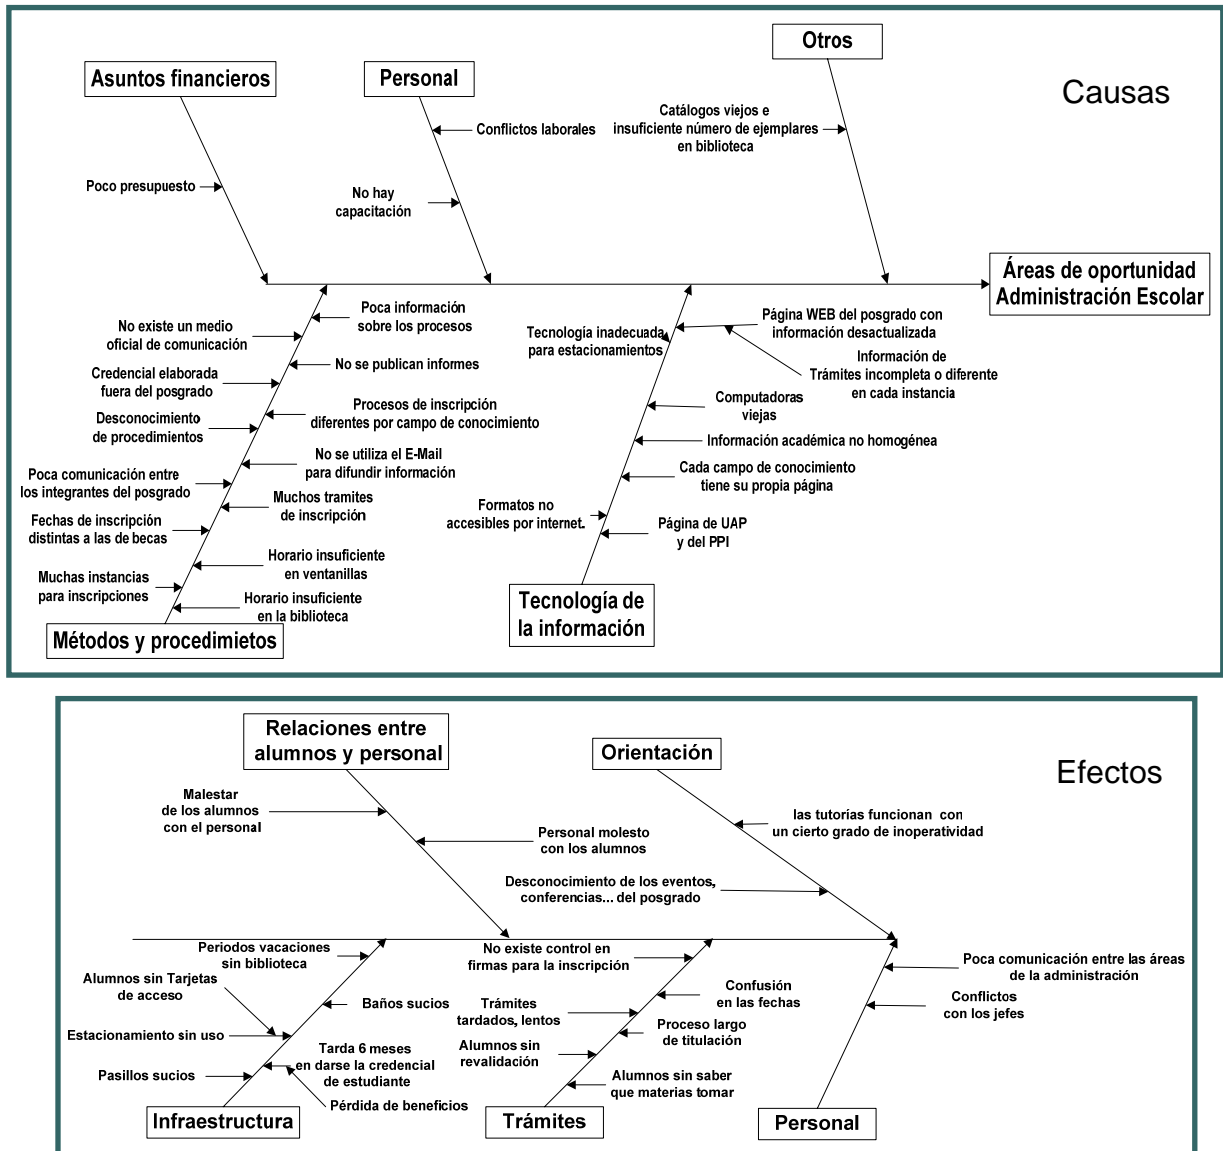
Causas

Asuntos financieros

Poco presupuesto

Personal

Conflictos laborales

No hay capacitación

Otros

Catálogos viejos e insuficiente número de ejemplares en biblioteca

Áreas de oportunidad Administración Escolar

No existe un medio oficial de comunicación

Poca información sobre los procesos

No se publican informes

Credencial elaborada fuera del posgrado

Desconocimiento de procedimientos

Procesos de inscripción diferentes por campo de conocimiento

No se utiliza el E-Mail para difundir información

Poca comunicación entre los integrantes del posgrado

Muchos tramites de inscripción

Fechas de inscripción distintas a las de becas

Horario insuficiente en ventanillas

Muchas instancias para inscripciones

Horario insuficiente en la biblioteca

Métodos y procedimietos

Tecnología inadecuada para estacionamientos

Página WEB del posgrado con información desactualizada

Información de Trámites incompleta o diferente en cada instancia

Computadoras viejas

Información académica no homogénea

Cada campo de conocimiento tiene su propia página

Formatos no accesibles por internet.

Página de UAP y del PPI

Tecnología de la información

Efectos

Relaciones entre alumnos y personal

Orientación

Malestar de los alumnos con el personal

las tutorías funcionan con un cierto grado de inoperatividad

Personal molesto con los alumnos

Desconocimiento de los eventos, conferencias... del posgrado

Periodos vacaciones sin biblioteca

No existe control en firmas para la inscripción

Poca comunicación entre las áreas de la administración

Alumnos sin Tarjetas de acceso

Baños sucios

Trámites tardados, lentos

Confusión en las fechas

Conflictos con los jefes

Estacionamiento sin uso

Proceso largo de titulación

Tarda 6 meses en darse la credencial de estudiante

Alumnos sin revalidación

Pasillos sucios

Alumnos sin saber que materias tomar

Pérdida de beneficios

Infraestructura

Trámites

Personal